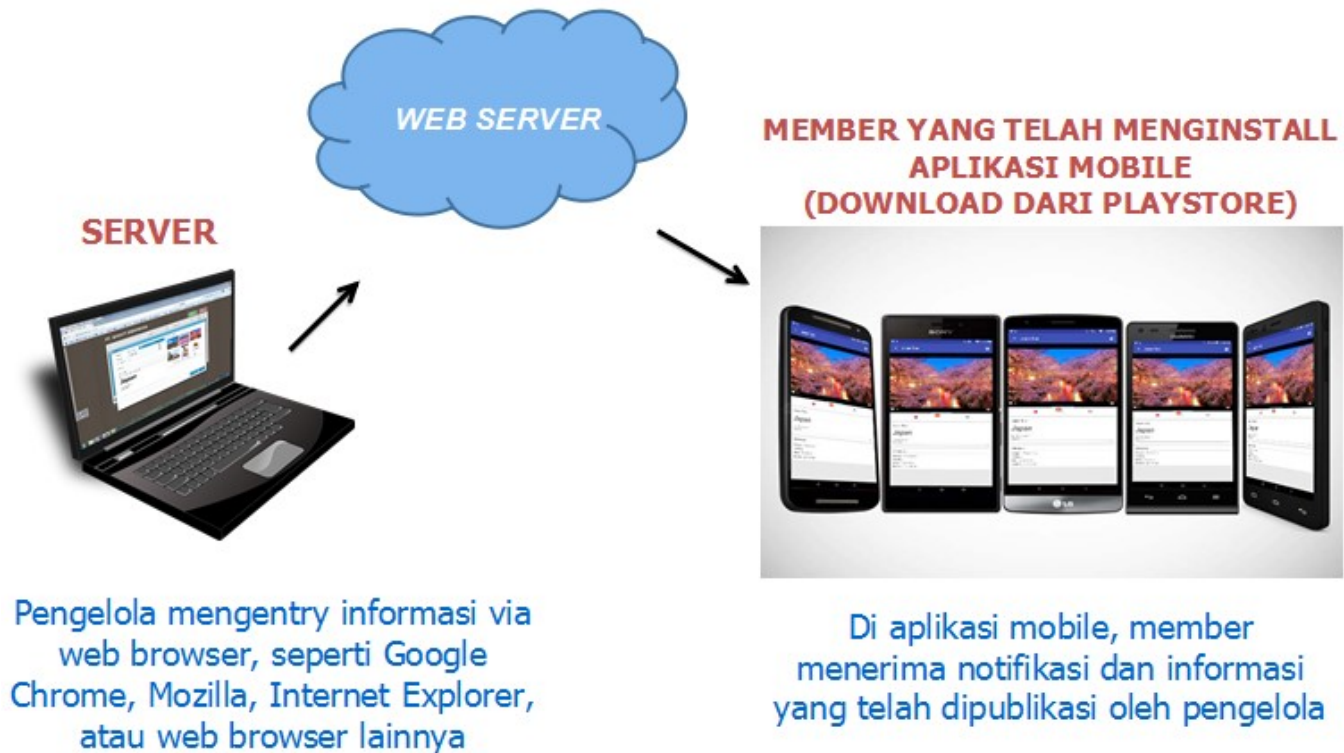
WEB SERVER

SERVER

MEMBER YANG TELAH MENGINSTALL APLIKASI MOBILE (DOWNLOAD DARI PLAYSTORE)

Pengelola mengentry informasi via web browser, seperti Google Chrome, Mozilla, Internet Explorer, atau web browser lainnya

Di aplikasi mobile, member menerima notifikasi dan informasi yang telah dipublikasi oleh pengelola